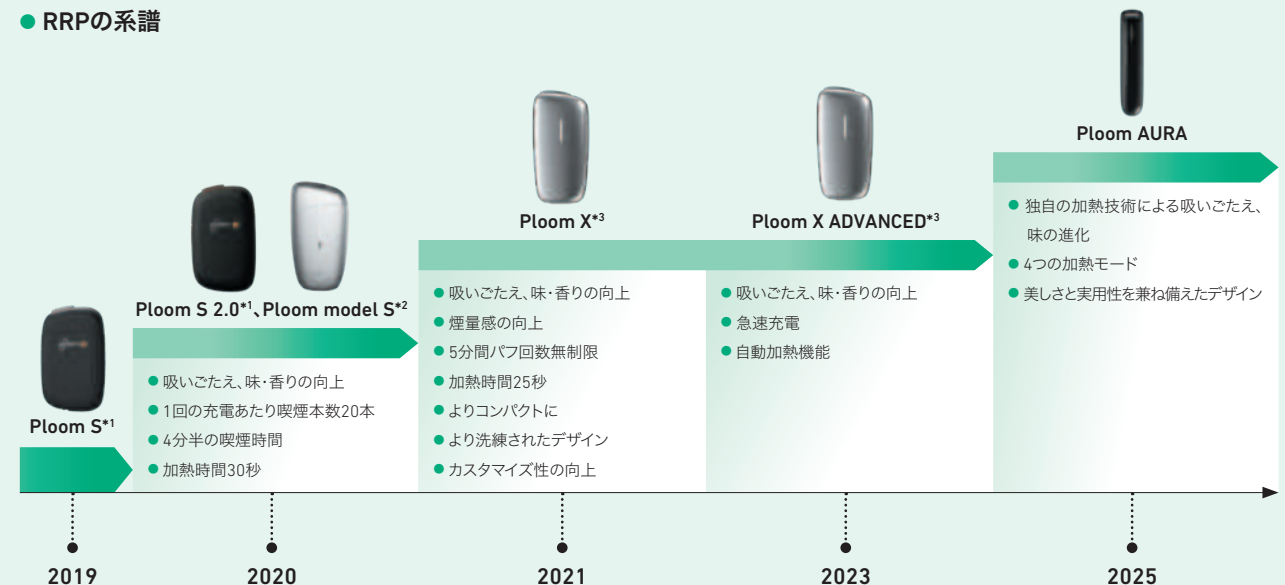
● RRPの系譜

Ploom S*¹

Ploom S 2.0*¹、Ploom model S*²

● 吸いごたえ、味・香りの向上
● 1回の充電あたり喫煙本数20本
● 4分半の喫煙時間
● 加熱時間30秒

Ploom X*³

● 吸いごたえ、味・香りの向上
● 煙量感の向上
● 5分間パフ回数無制限
● 加熱時間25秒
● よりコンパクトに
● より洗練されたデザイン
● カスタマイズ性の向上

Ploom X ADVANCED*³

● 吸いごたえ、味・香りの向上
● 急速充電
● 自動加熱機能

Ploom AURA

● 独自の加熱技術による吸いごたえ、味の進化
● 4つの加熱モード
● 美しさと実用性を兼ね備えたデザイン

2019

2020

2021

2023

2025